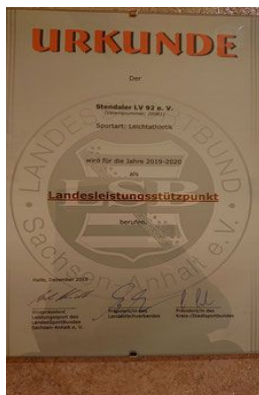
URKUNDE

Der

Stendaler LV 92 e. V.
([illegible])

Sportart: Leichtathletik

wird für die Jahre 2019-2020

als

Landesleistungsstützpunkt

berufen.

LANDESSPORTBUND Sachsen-Anhalt e.V.

LSB

Halle, Dezember 2018

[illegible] Leistungssport des LandesSportBundes Sachsen-Anhalt e.V.

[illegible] des Landesfachverbandes

Präsident/in des Kreis-/Stadtsportbundes